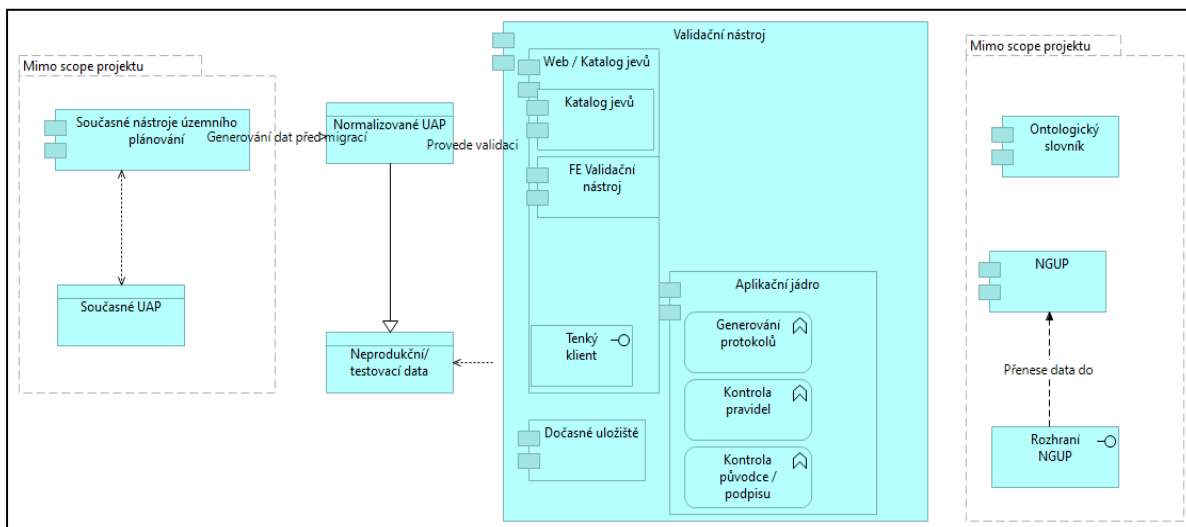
Mimo scope projektu

Současné nástroje územního plánování

Generování dat před migrací

Normalizované UAP

Provede validaci

Současné UAP

Neprodukční/ testovací data

Validační nástroj

Web / Katalog jevů

Katalog jevů

FE Validační nástroj

Tenký klient

Aplikační jádro

Generování protokolů

Kontrola pravidel

Kontrola původce / podpisu

Dočasné uložiště

Mimo scope projektu

Ontologický slovník

NGUP

Přenese data do

Rozhraní NGUP